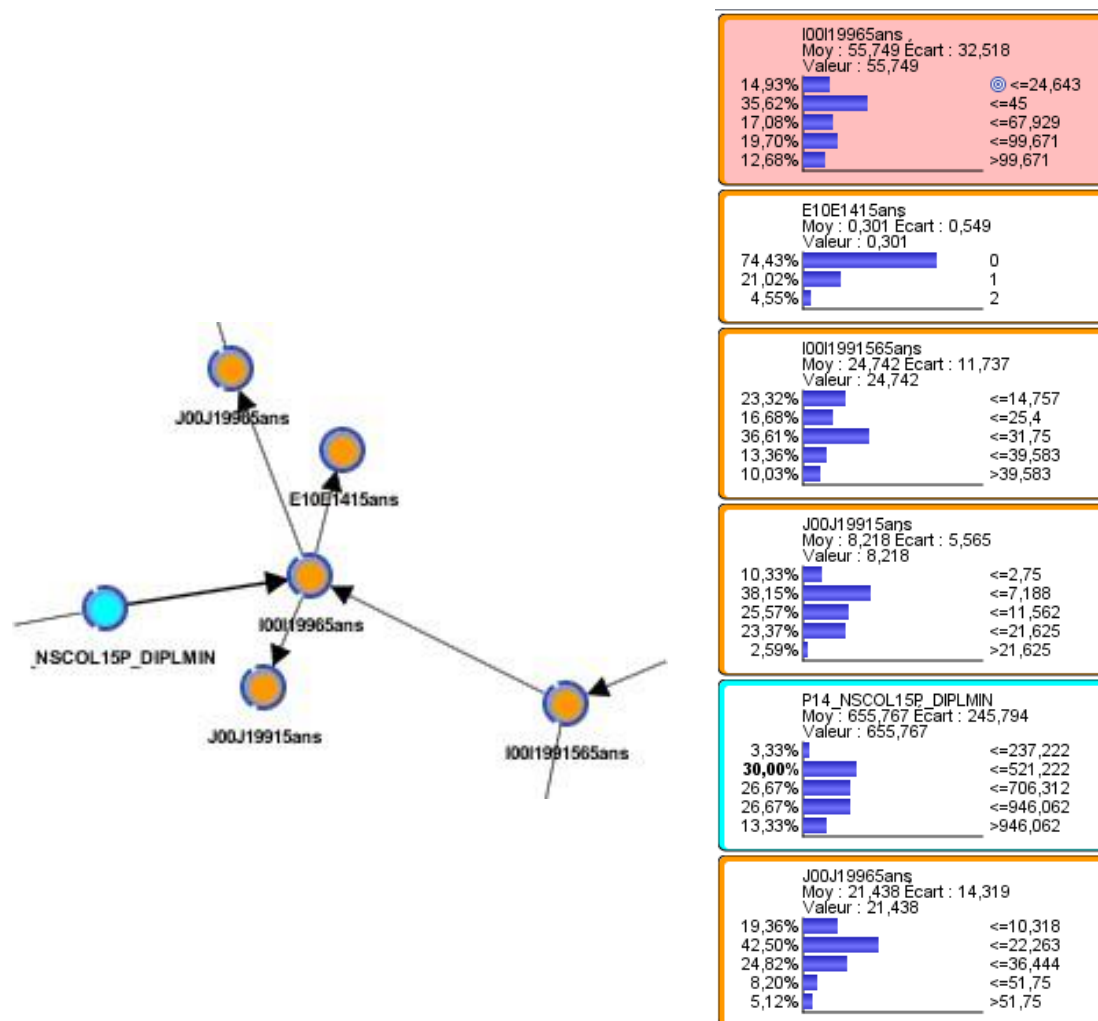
J00J19965ans

E10E1415ans

NSCOL15P_DIPLMIN

I00I19965ans

J00J19915ans

I00I1991565ans

I00I19965ans
Moy : 55,749 Écart : 32,518
Valeur : 55,749

| | |
|---|---|
| 14,93% | <=24,643 |
| 35,62% | <=45 |
| 17,08% | <=67,929 |
| 19,70% | <=99,671 |
| 12,68% | >99,671 |

E10E1415ans
Moy : 0,301 Écart : 0,549
Valeur : 0,301

| | |
|---|---|
| 74,43% | 0 |
| 21,02% | 1 |
| 4,55% | 2 |

I00I1991565ans
Moy : 24,742 Écart : 11,737
Valeur : 24,742

| | |
|---|---|
| 23,32% | <=14,757 |
| 16,68% | <=25,4 |
| 36,61% | <=31,75 |
| 13,36% | <=39,583 |
| 10,03% | >39,583 |

J00J19915ans
Moy : 8,218 Écart : 5,565
Valeur : 8,218

| | |
|---|---|
| 10,33% | <=2,75 |
| 38,15% | <=7,188 |
| 25,57% | <=11,562 |
| 23,37% | <=21,625 |
| 2,59% | >21,625 |

P14_NSCOL15P_DIPLMIN
Moy : 655,767 Écart : 245,794
Valeur : 655,767

| | |
|---|---|
| 3,33% | <=237,222 |
| 30,00% | <=521,222 |
| 26,67% | <=706,312 |
| 26,67% | <=946,062 |
| 13,33% | >946,062 |

J00J19965ans
Moy : 21,438 Écart : 14,319
Valeur : 21,438

| | |
|---|---|
| 19,36% | <=10,318 |
| 42,50% | <=22,263 |
| 24,82% | <=36,444 |
| 8,20% | <=51,75 |
| 5,12% | >51,75 |